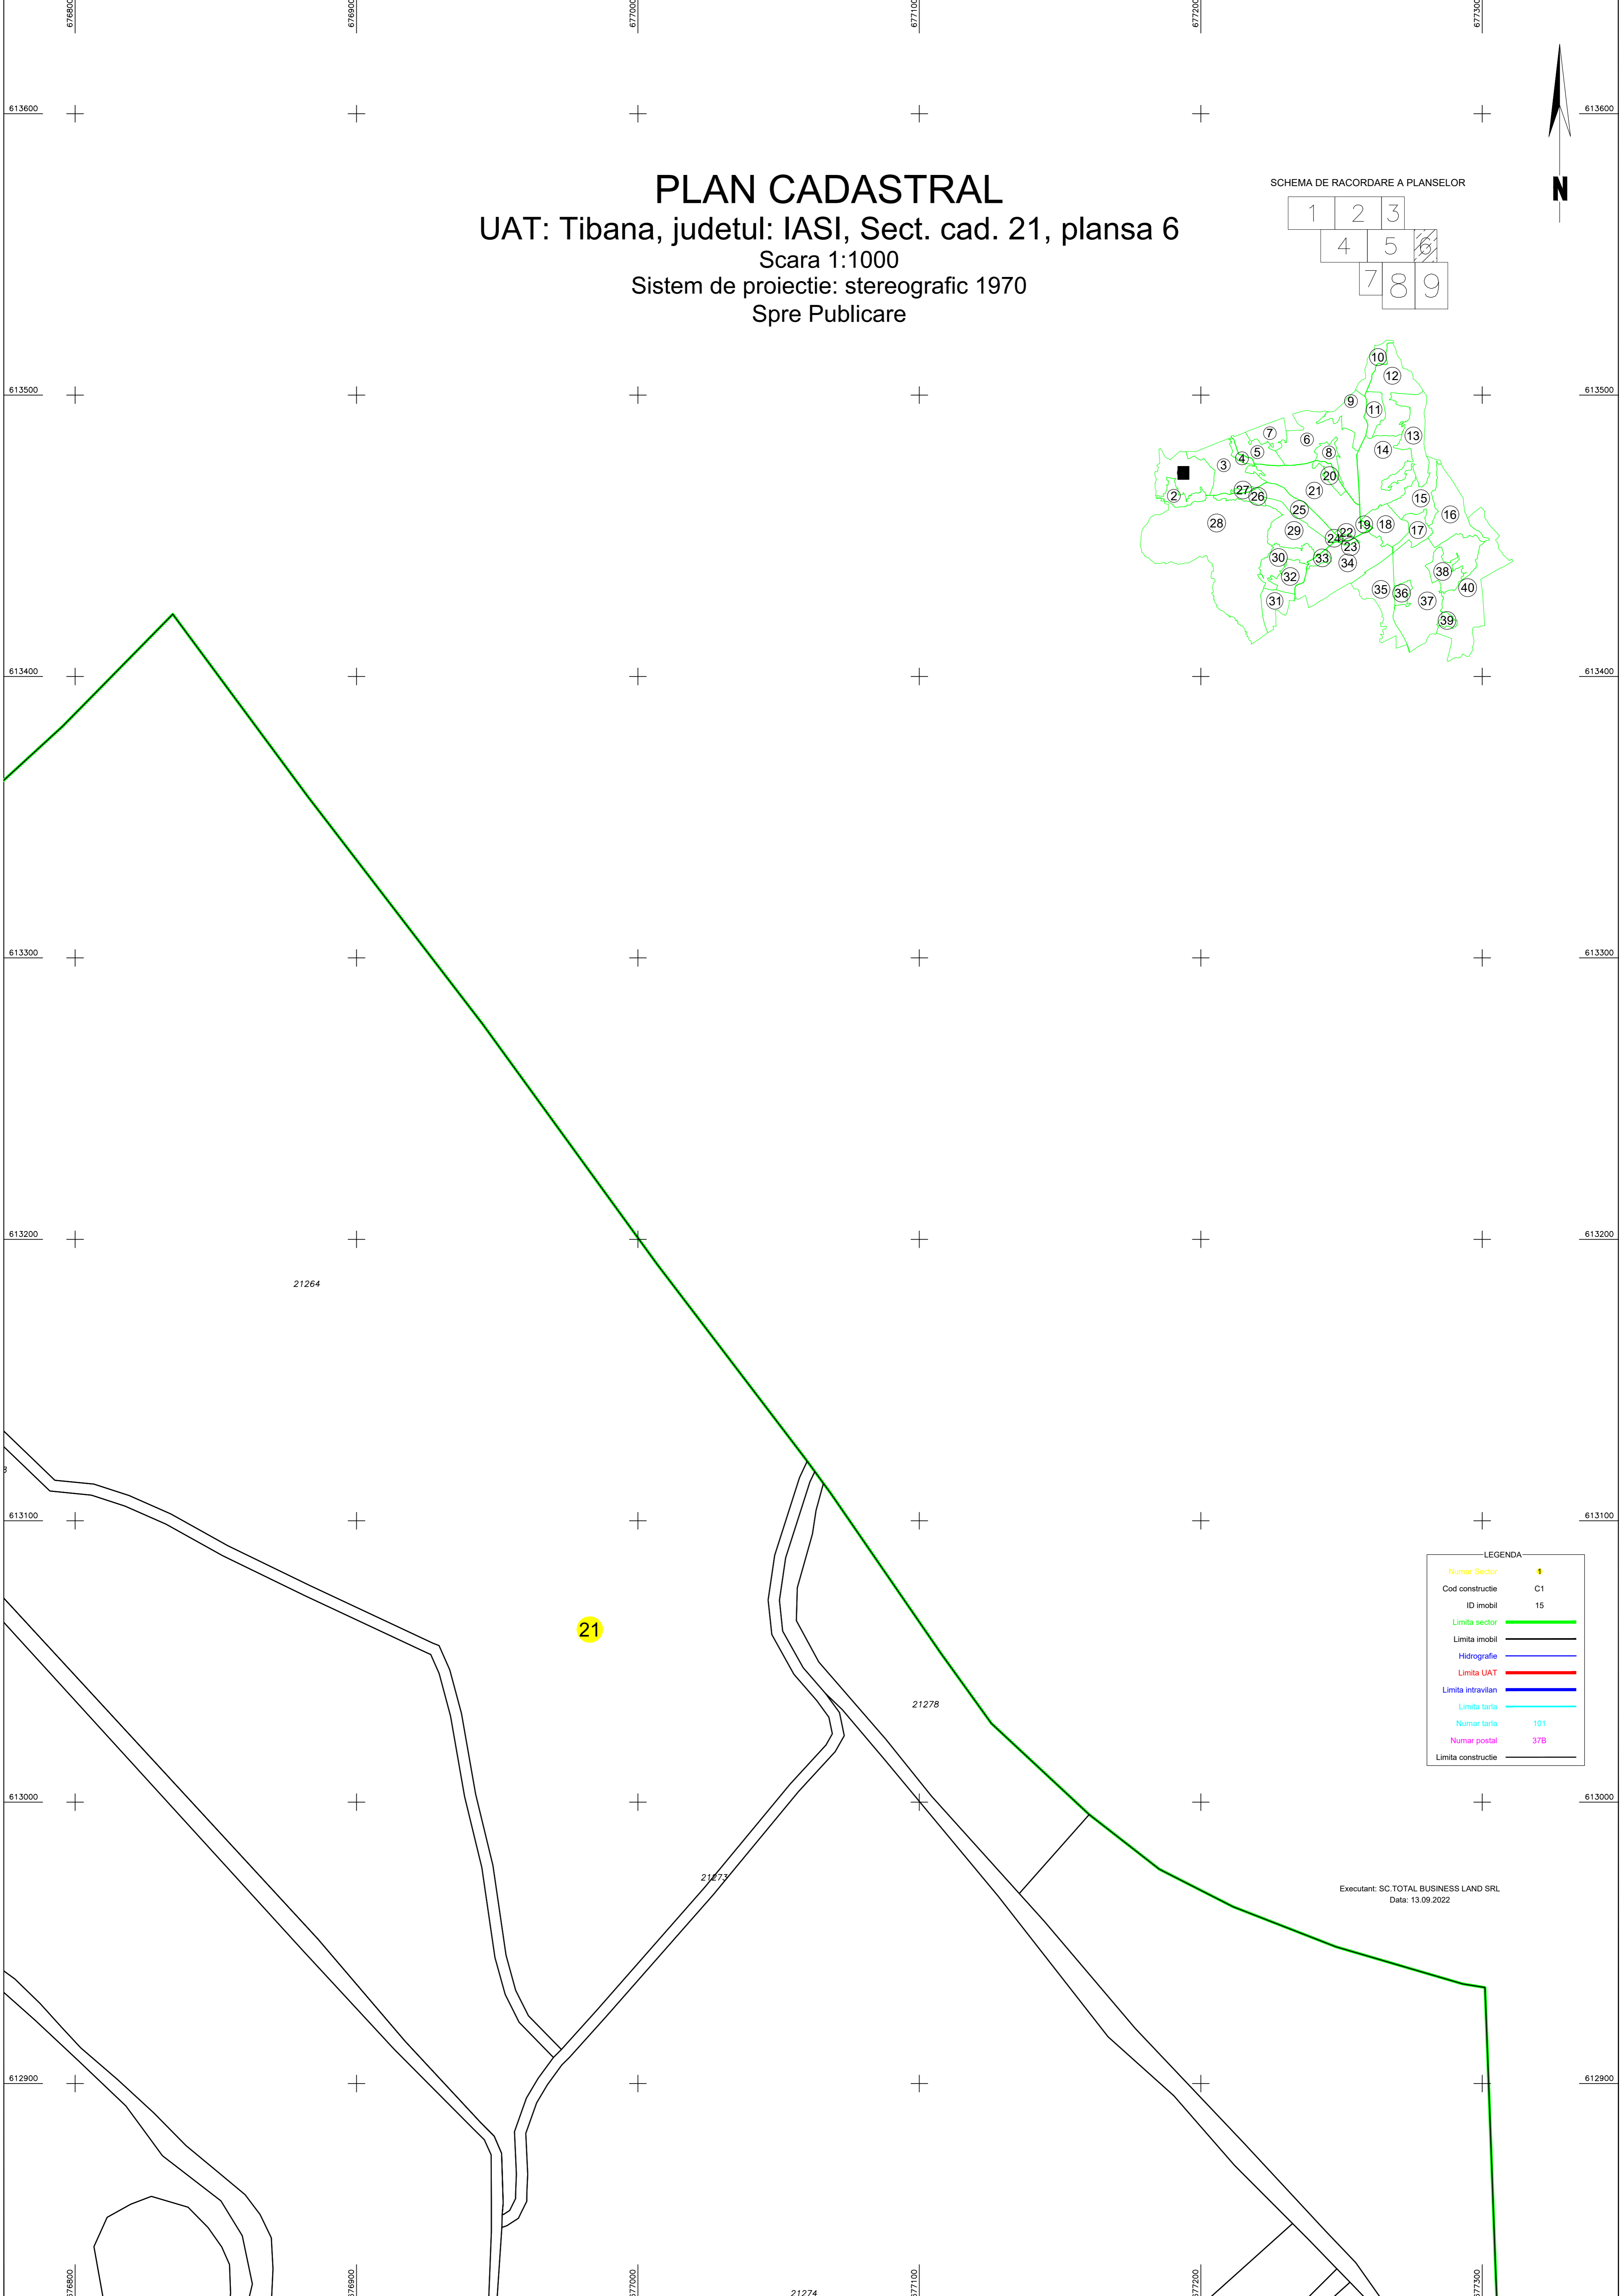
676800 676900 677000 677100 677200 677300

613600 613600

PLAN CADASTRAL
UAT: Tibana, judetul: IASI, Sect. cad. 21, plansa 6
Scara 1:1000
Sistem de proiectie: stereografic 1970
Spre Publicare

SCHEMA DE RACORDARE A PLANSELOR

1 2 3
4 5 6
7 8 9

N

613500 613500

10 12 9 11 13 7 6 14 8 5 4 3 20 21 27 26 2 15 25 16 28 19 18 17 22 29 24 23 30 33 34 38 32 40 35 36 37 31 39

613400 613400

613300 613300

613200 613200

21264

613100 613100

21

LEGENDA
Numar Sector 1
Cod constructie C1
ID imobil 15
Limita sector
Limita imobil
Hidrografie
Limita UAT
Limita intravilan
Limita tarla
Numar tarla 101
Numar postal 37B
Limita constructie

21278

613000 613000

21273

Executant: SC.TOTAL BUSINESS LAND SRL
Data: 13.09.2022

612900 612900

21274

676800 676900 677000 677100 677200 677300